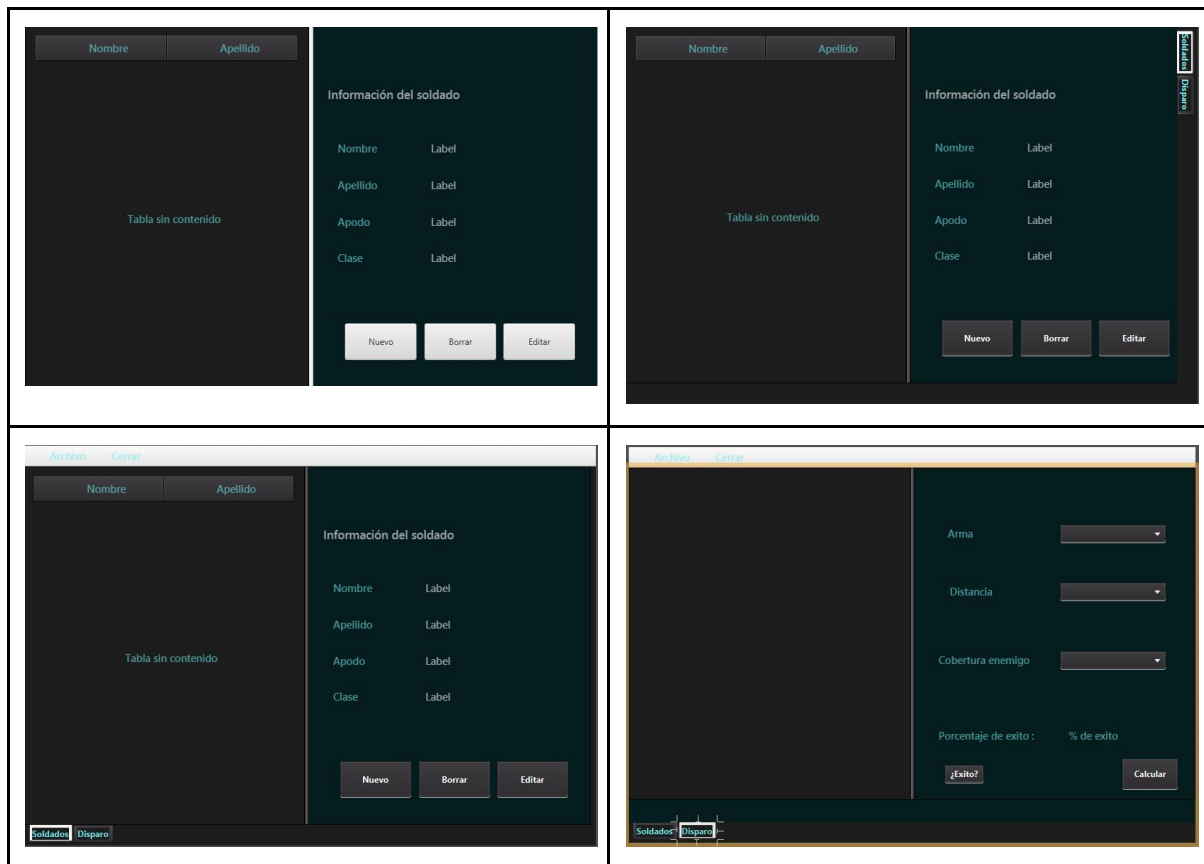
Nombre Apellido

Tabla sin contenido

Información del soldado

Nombre Label

Apellido Label

Apodo Label

Clase Label

Nuevo Borrar Editar

Nombre Apellido

Tabla sin contenido

Soldados Disparo

Información del soldado

Nombre Label

Apellido Label

Apodo Label

Clase Label

Nuevo Borrar Editar

Archivo Cerrar

Nombre Apellido

Tabla sin contenido

Información del soldado

Nombre Label

Apellido Label

Apodo Label

Clase Label

Nuevo Borrar Editar

Soldados Disparo

Archivo Cerrar

Arma

Distancia

Cobertura enemigo

Porcentaje de exito : % de exito

¿Exito?

Calcular

Soldados Disparo